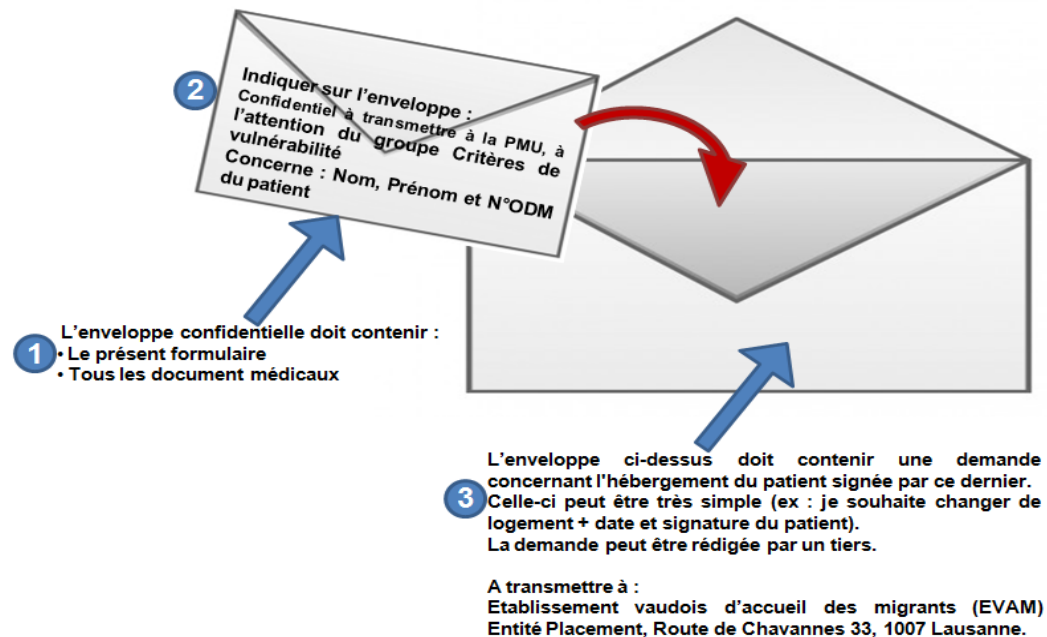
2

Indiquer sur l'enveloppe :
Confidentiel à transmettre à la PMU, à l'attention du groupe Critères de vulnérabilité
Concerne : Nom, Prénom et N°ODM du patient

1

L'enveloppe confidentielle doit contenir :
• Le présent formulaire
• Tous les document médicaux

3

L'enveloppe ci-dessus doit contenir une demande concernant l'hébergement du patient signée par ce dernier.
Celle-ci peut être très simple (ex : je souhaite changer de logement + date et signature du patient).
La demande peut être rédigée par un tiers.

A transmettre à :
Etablissement vaudois d'accueil des migrants (EVAM)
Entité Placement, Route de Chavannes 33, 1007 Lausanne.